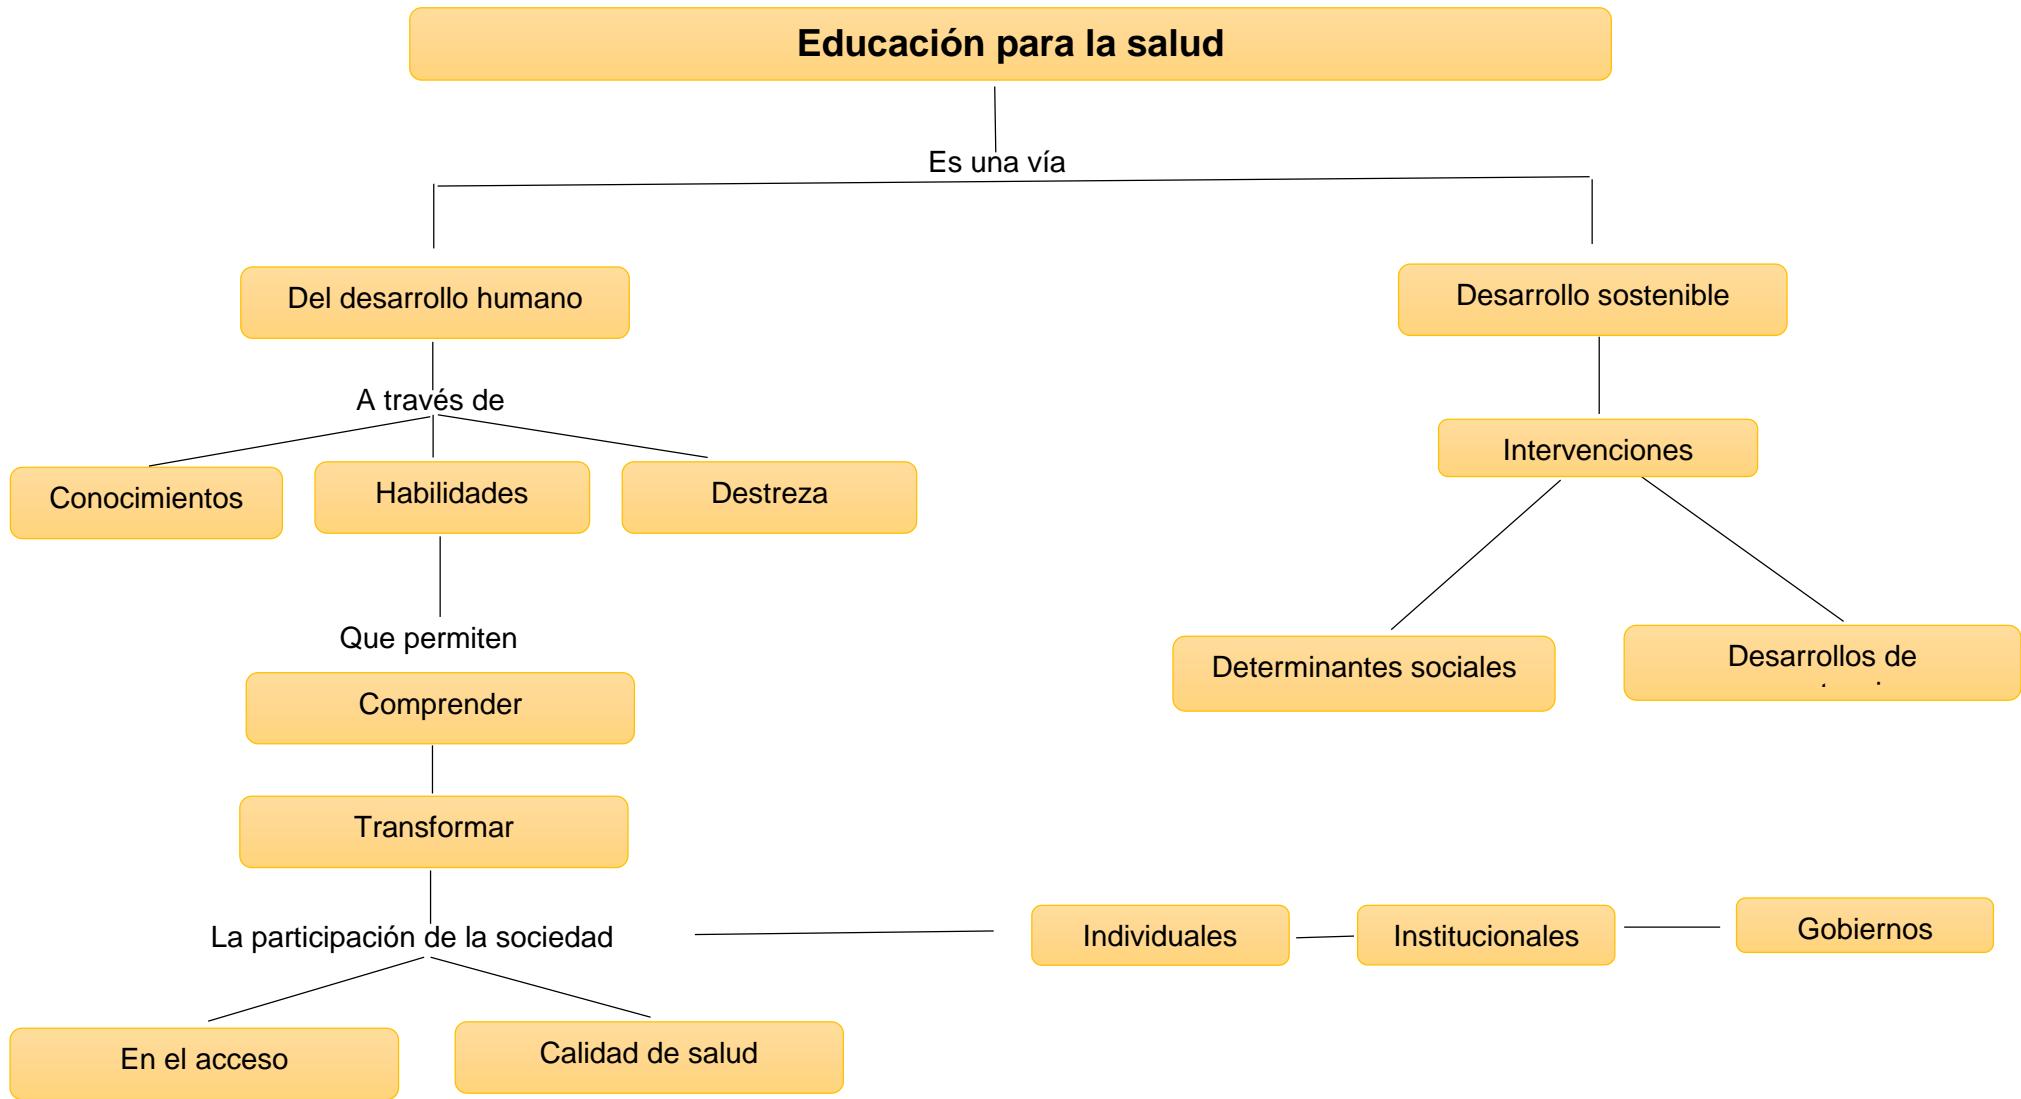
Educación para la salud

Es una vía

Del desarrollo humano

Desarrollo sostenible

A través de

Conocimientos

Habilidades

Destreza

Intervenciones

Que permiten

Determinantes sociales

Desarrollos de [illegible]

Comprender

Transformar

La participación de la sociedad

Individuales

Institucionales

Gobiernos

En el acceso

Calidad de salud